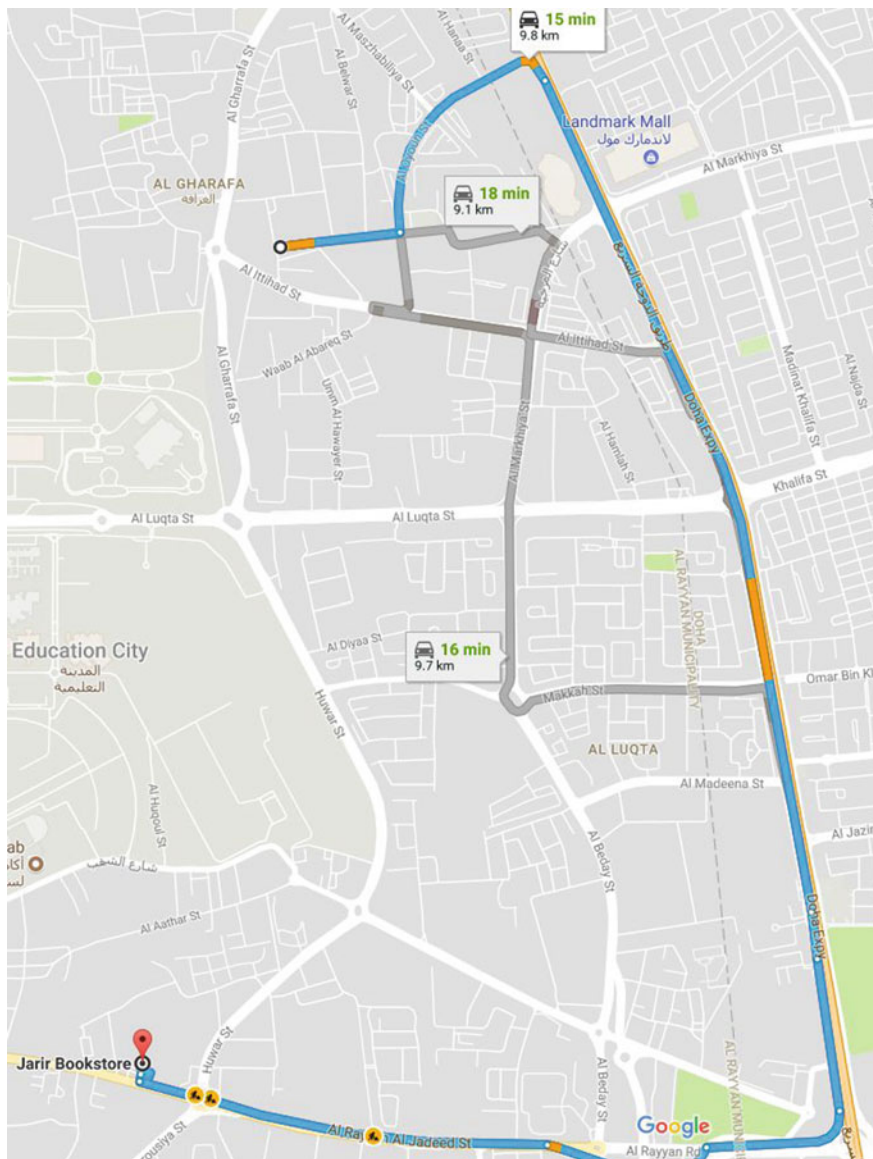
15 min
9.8 km

Al Hanaa St

Al Maszhabiliya St

Al Beiraz St

Al Gharrafa St

Landmark Mall
لاندمارك مول

Al Markhiya St

AL GHARAFA
الغرافة

Al Yousifi St

18 min
9.1 km

Al Ittihad St

Waab Al Abareq St

Umm Al Hawayet St

Al Ittihad St

Al Markhiya St

Al Hamlah St

Doha Expy

Madinat Khalifa St

Al Najda St

Khalifa St

Al Luqta St

Al Luqta St

AL RAYYAN MUNICIPALITY

DOHA MUNICIPALITY

Education City
المدينة التعليمية

Al Diyaa St

16 min
9.7 km

Makkah St

Omar Bin Kh

Huwar St

AL LUQTA

Al Madeena St

Al Huqoul St

Al Jazir

Al Beday St

شارع الشعب

Al Aathar St

Doha Expy

Huwar St

Al Beday St

AL RAYYAN MUNICI

Jarir Bookstore

Al Rayyan Al Jadeed St

Al Rayyan Rd

Google